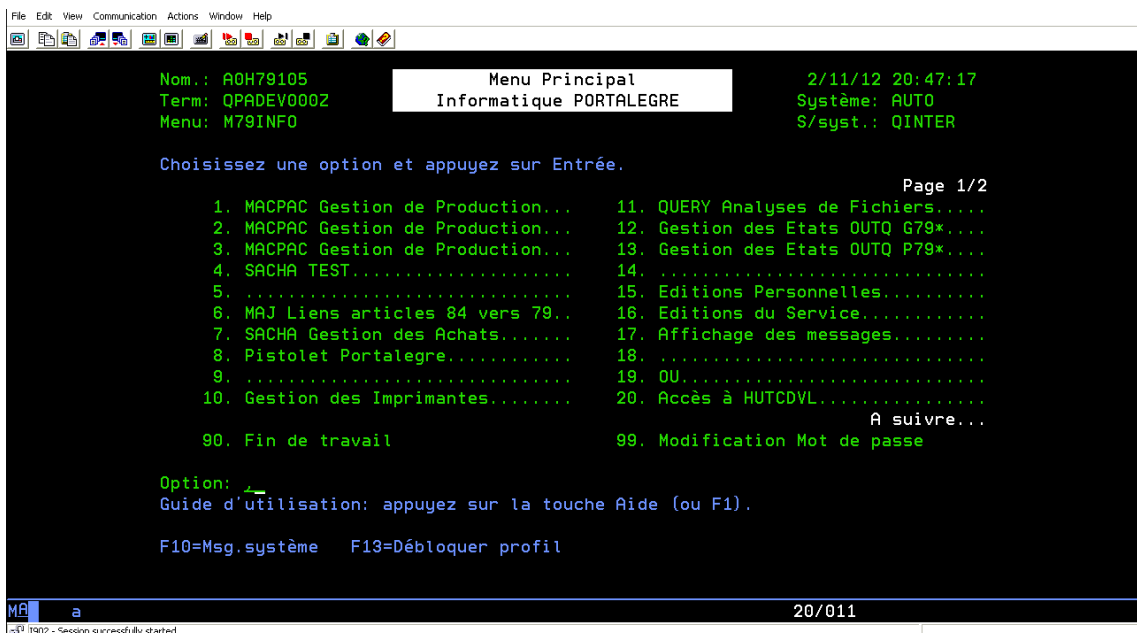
File Edit View Communication Actions Window Help

Nom.: A0H79105
Term: QPADEV000Z
Menu: M79INFO

Menu Principal
Informatique PORTALEGRE

2/11/12 20:47:17
Système: AUTO
S/syst.: QINTER

Choisissez une option et appuyez sur Entrée.

Page 1/2

1. MACPAC Gestion de Production...
2. MACPAC Gestion de Production...
3. MACPAC Gestion de Production...
4. SACHA TEST....................
5. ............................
6. MAJ Liens articles 84 vers 79..
7. SACHA Gestion des Achats.......
8. Pistolet Portalegre...........
9. ............................
10. Gestion des Imprimantes........

11. QUERY Analyses de Fichiers.....
12. Gestion des Etats OUTQ G79*....
13. Gestion des Etats OUTQ P79*....
14. ............................
15. Editions Personnelles..........
16. Editions du Service............
17. Affichage des messages.........
18. ............................
19. OU............................
20. Accès à HUTCDVL...............

A suivre...

90. Fin de travail
99. Modification Mot de passe

Option: _
Guide d'utilisation: appuyez sur la touche Aide (ou F1).

F10=Msg.système F13=Débloquer profil

MA a
20/011

I902 - Session successfully started